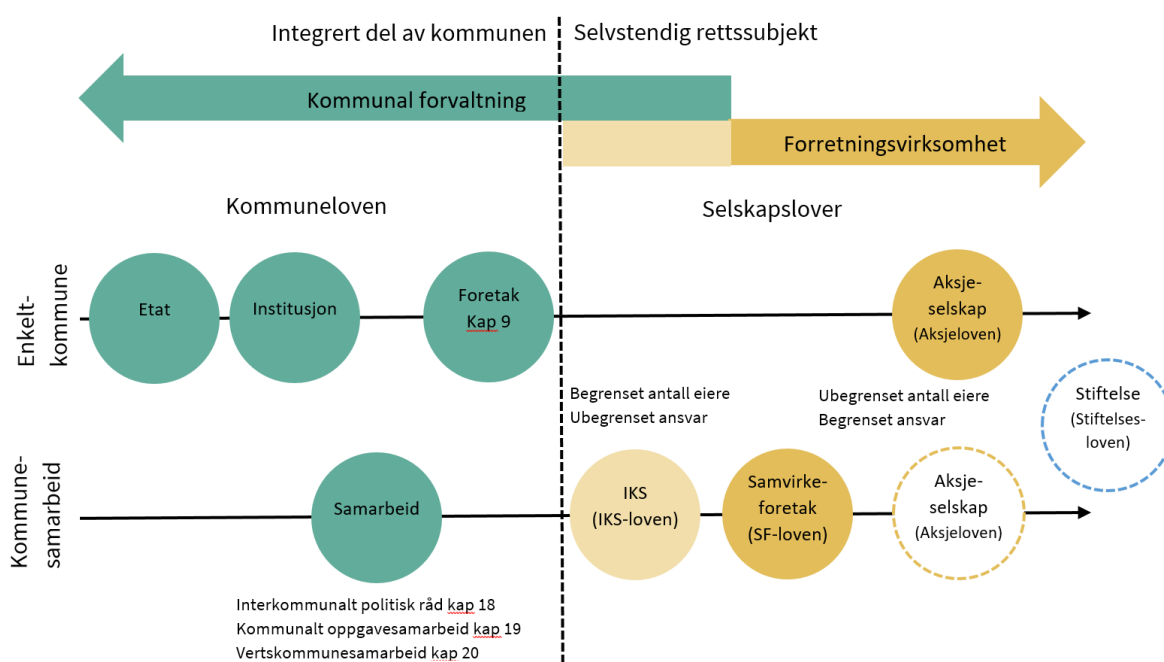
Integrert del av kommunen

Selvstendig rettssubjekt

Kommunal forvaltning

Forretningsvirksomhet

Kommuneloven

Selskapslover

Enkelt-kommune

Etat

Institusjon

Foretak Kap 9

Aksje-selskap (Aksjeloven)

Begrenset antall eiere
Ubegrenset ansvar

Ubegrenset antall eiere
Begrenset ansvar

Stiftelse (Stiftelses-loven)

Kommune-samarbeid

Samarbeid

IKS (IKS-loven)

Samvirke-foretak (SF-loven)

Aksje-selskap (Aksjeloven)

Interkommunalt politisk råd kap 18
Kommunalt oppgavesamarbeid kap 19
Vertskommunesamarbeid kap 20